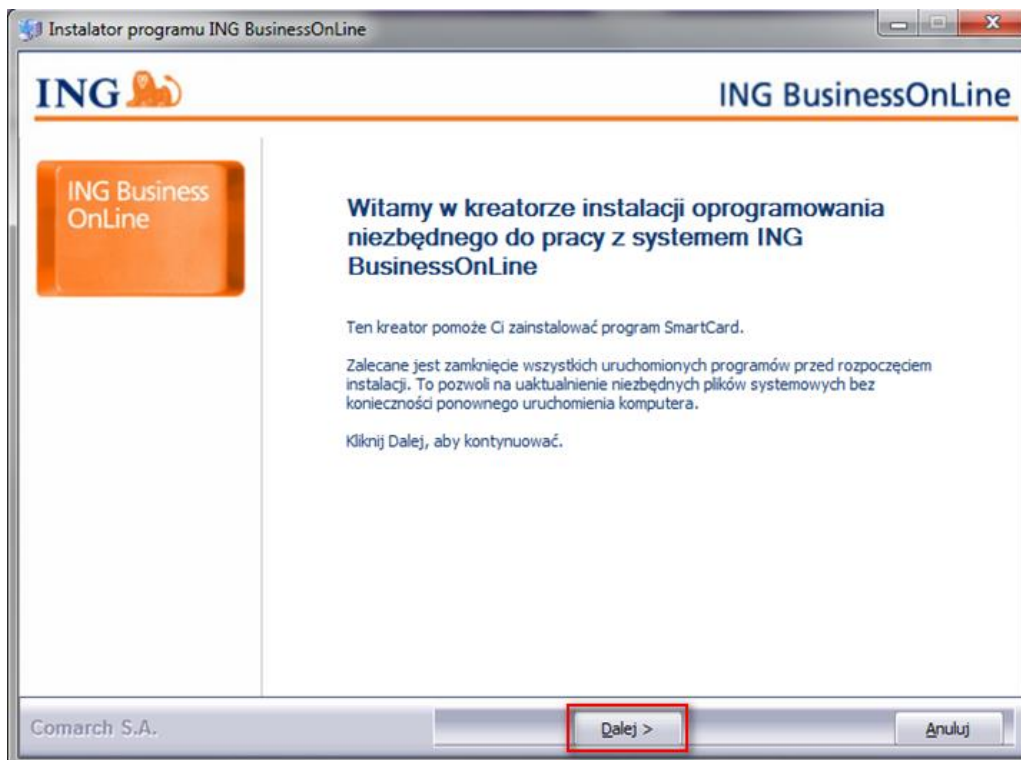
Instalator programu ING BusinessOnLine

ING

ING BusinessOnLine

ING Business OnLine

Witamy w kreatorze instalacji oprogramowania niezbędnego do pracy z systemem ING BusinessOnLine

Ten kreator pomoże Ci zainstalować program SmartCard.

Zalecane jest zamknięcie wszystkich uruchomionych programów przed rozpoczęciem instalacji. To pozwoli na uaktualnienie niezbędnych plików systemowych bez konieczności ponownego uruchomienia komputera.

Kliknij Dalej, aby kontynuować.

Comarch S.A.

Dalej >

Anuluj